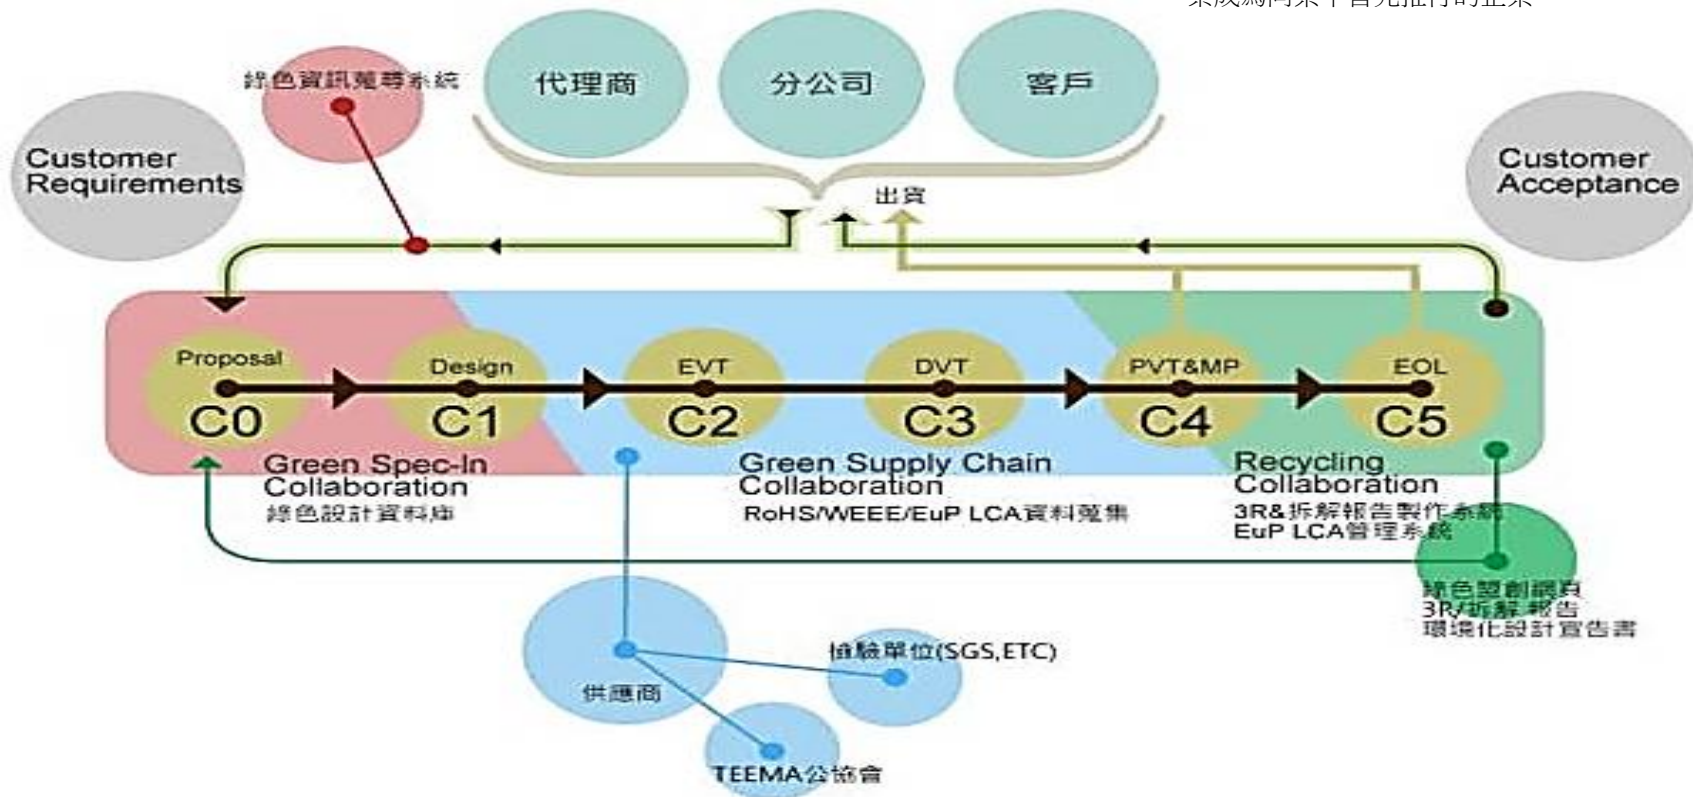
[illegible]

綠色資訊蒐尋系統

代理商

分公司

客戶

Customer Requirements

Customer Acceptance

出貨

Proposal
C0

Design
C1

EVT
C2

DVT
C3

PVT&MP
C4

EOL
C5

Green Spec-In Collaboration
綠色設計資料庫

Green Supply Chain Collaboration
RoHS/WEEE/EuP LCA資料蒐集

Recycling Collaboration
3R&拆解報告製作系統
EuP LCA管理系統

綠色塑創網頁
3R/拆解報告
環境化設計宣告書

檢驗單位(SGS,ETC)

供應商

TEEMA公協會